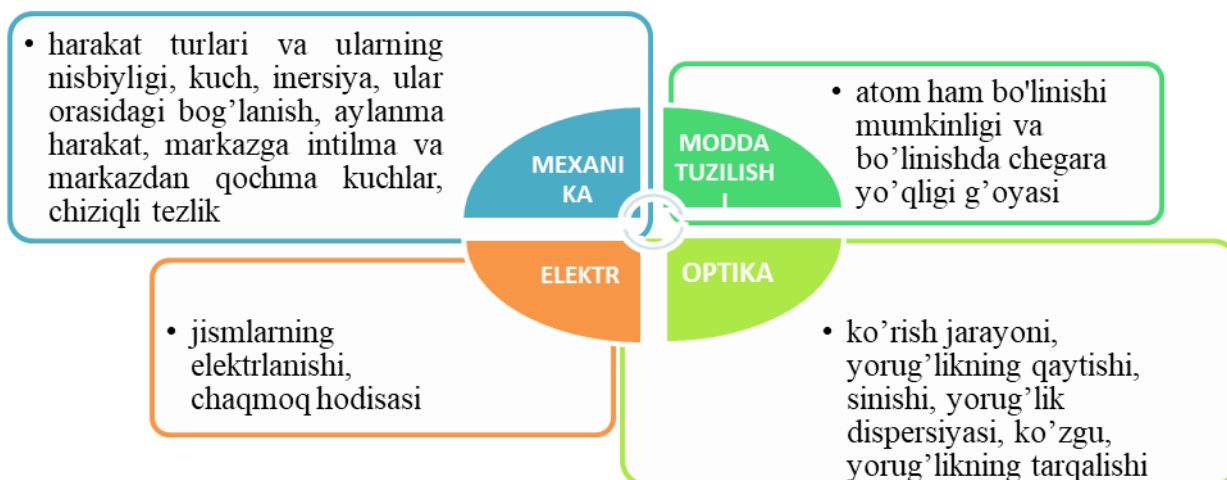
• harakat turlari va ularning nisbiyligi, kuch, inersiya, ular orasidagi bog’lanish, aylanma harakat, markazga intilma va markazdan qochma kuchlar, chiziqli tezlik

MEXANIKA

MODDA TUZILISHI

• atom ham bo'linishi mumkinligi va bo’linishda chegara yo’qligi g’oyasi

ELEKTR

OPTIKA

• jismlarning elektrlanishi, chaqmoq hodisasi

• ko’rish jarayoni, yorug’likning qaytishi, sinishi, yorug’lik dispersiyasi, ko’zgu, yorug’likning tarqalishi